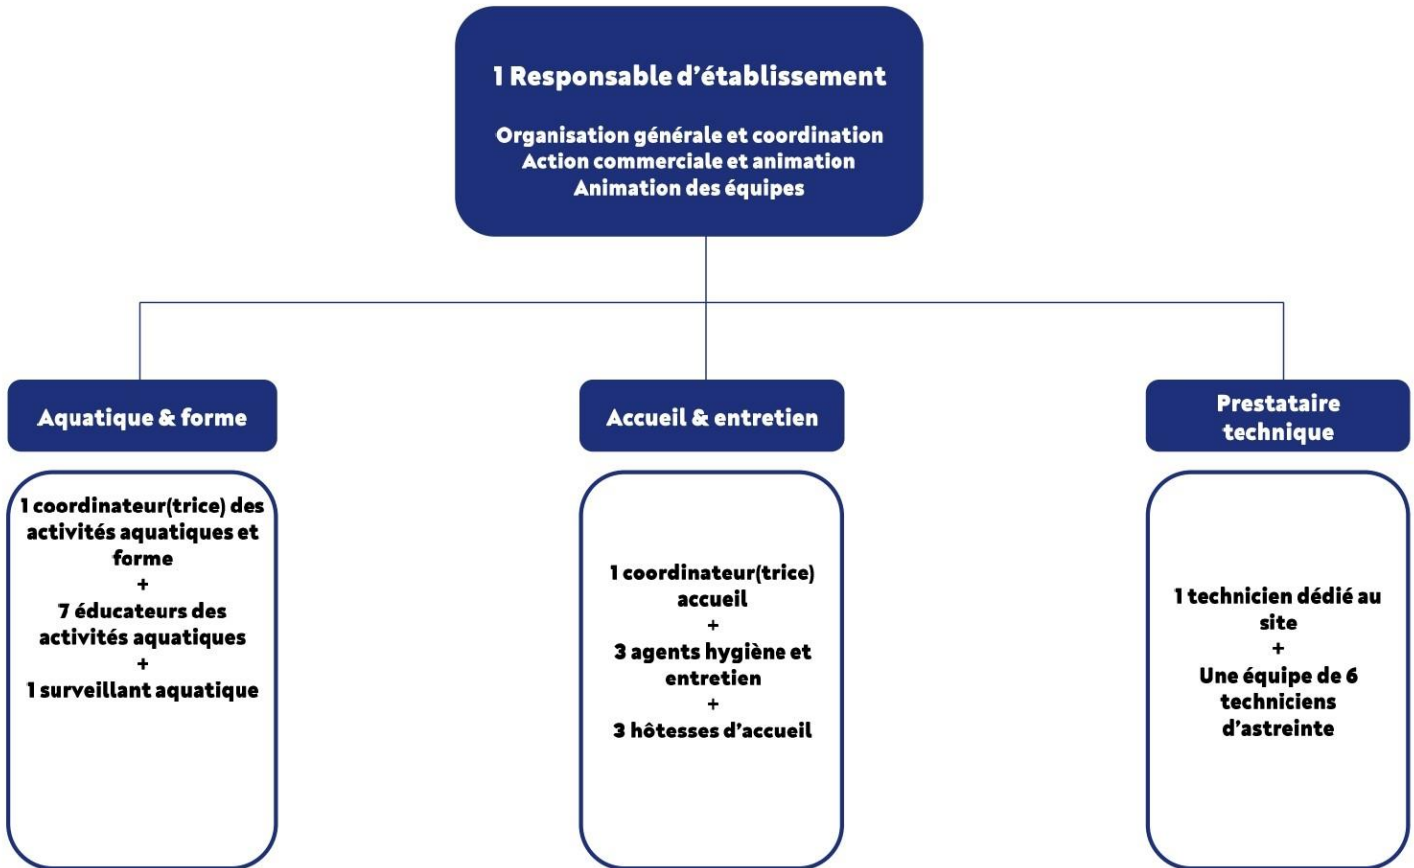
1 Responsable d’établissement

Organisation générale et coordination
Action commerciale et animation
Animation des équipes

Aquatique & forme

1 coordinateur(trice) des activités aquatiques et forme
+
7 éducateurs des activités aquatiques
+
1 surveillant aquatique

Accueil & entretien

1 coordinateur(trice) accueil
+
3 agents hygiène et entretien
+
3 hôtesses d’accueil

Prestataire technique

1 technicien dédié au site
+
Une équipe de 6 techniciens d’astreinte